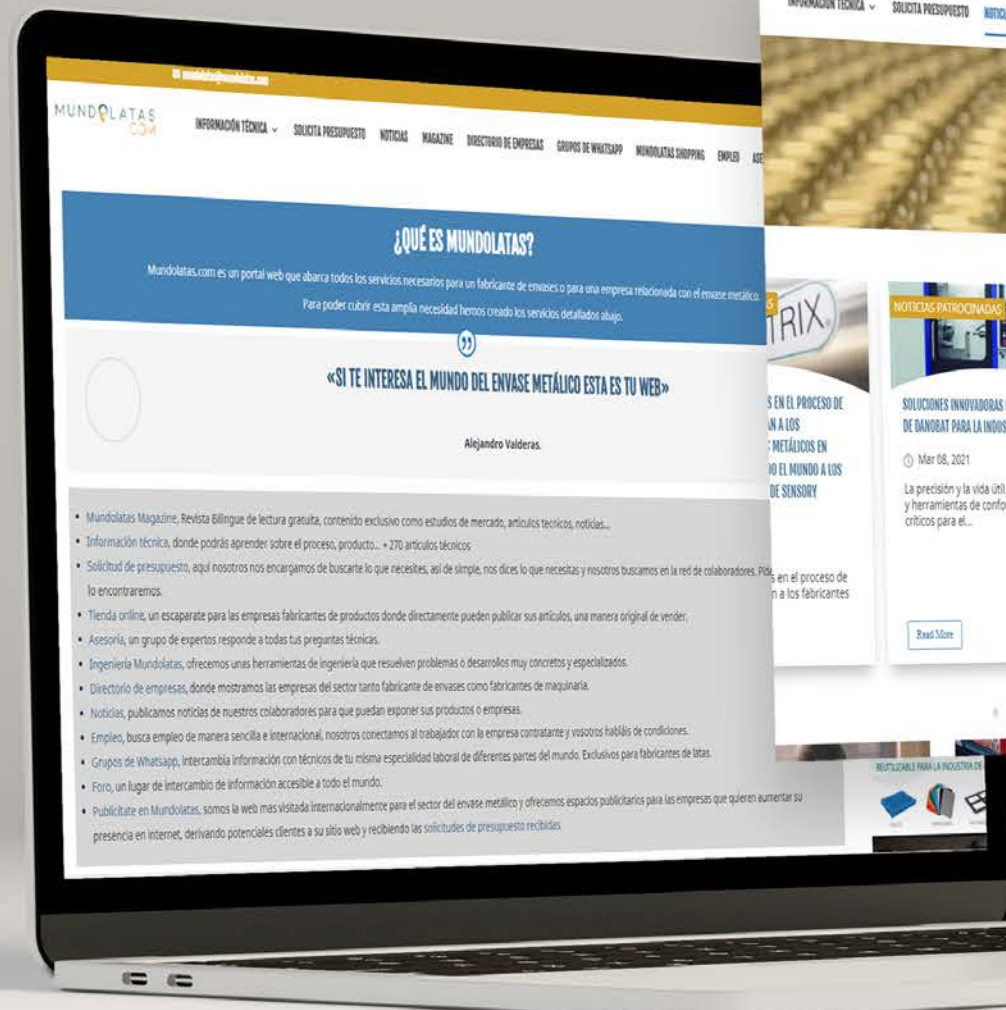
INFORMACIÓN TÉCNICA SOLICITA PRESUPUESTO NOTICI

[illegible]

MUNDOLATAS .COM

INFORMACIÓN TÉCNICA SOLICITA PRESUPUESTO NOTICIAS MAGAZINE DIRECTORIO DE EMPRESAS GRUPOS DE WHATSAPP MUNDOLATAS SHOPPING EMPLEO ASE

¿QUÉ ES MUNDOLATAS?

Mundolatas.com es un portal web que abarca todos los servicios necesarios para un fabricante de envases o para una empresa relacionada con el envase metálico. Para poder cubrir esta amplia necesidad hemos creado los servicios detallados abajo.

«SI TE INTERESA EL MUNDO DEL ENVASE METÁLICO ESTA ES TU WEB»

Alejandro Valderas.

• Mundolatas Magazine, Revista Bilingüe de lectura gratuita, contenido exclusivo como estudios de mercado, artículos tecnicos, noticias...
• Información técnica, donde podrás aprender sobre el proceso, producto... + 270 articulos técnicos
• Solicitud de presupuesto, aquí nosotros nos encargamos de buscarte lo que necesites, así de simple, nos dices lo que necesitas y nosotros buscamos en la red de colaboradores. Pide lo encontraremos.
• Tienda online, un escaparate para las empresas fabricantes de productos donde directamente pueden publicar sus artículos, una manera original de vender.
• Asesoría, un grupo de expertos responde a todas tus preguntas técnicas.
• Ingeniería Mundolatas, ofrecemos unas herramientas de ingeniería que resuelven problemas o desarrollos muy concretos y especializados.
• Directorio de empresas, donde mostramos las empresas del sector tanto fabricante de envases como fabricantes de maquinaria.
• Noticias, publicamos noticias de nuestros colaboradores para que puedan exponer sus productos o empresas.
• Empleo, busca empleo de manera sencilla e internacional, nosotros conectamos al trabajador con la empresa contratante y vosotros habláis de condiciones.
• Grupos de Whatsapp, intercambia información con técnicos de tu misma especialidad laboral de diferentes partes del mundo. Exclusivos para fabricantes de latas.
• Foro, un lugar de intercambio de información accesible a todo el mundo.
• Publicítate en Mundolatas, somos la web mas visitada internacionalmente para el sector del envase metálico y ofrecemos espacios publicitarios para las empresas que quieren aumentar su presencia en internet, derivando potenciales clientes a su sitio web y recibiendo las solicitudes de presupuesto recibidas.

TRIX

S EN EL PROCESO DE AN A LOS METÁLICOS EN O EL MUNDO A LOS DE SENSORY

s en el proceso de n a los fabricantes

NOTICIAS PATROCINADAS

SOLUCIONES INNOVADORAS DE DANOBAT PARA LA INDUS

Mar 08, 2021

La precisión y la vida útil y herramientas de confo críticos para el...

Read More

REUTILIZABLE PARA LA INDUSTRIA DE